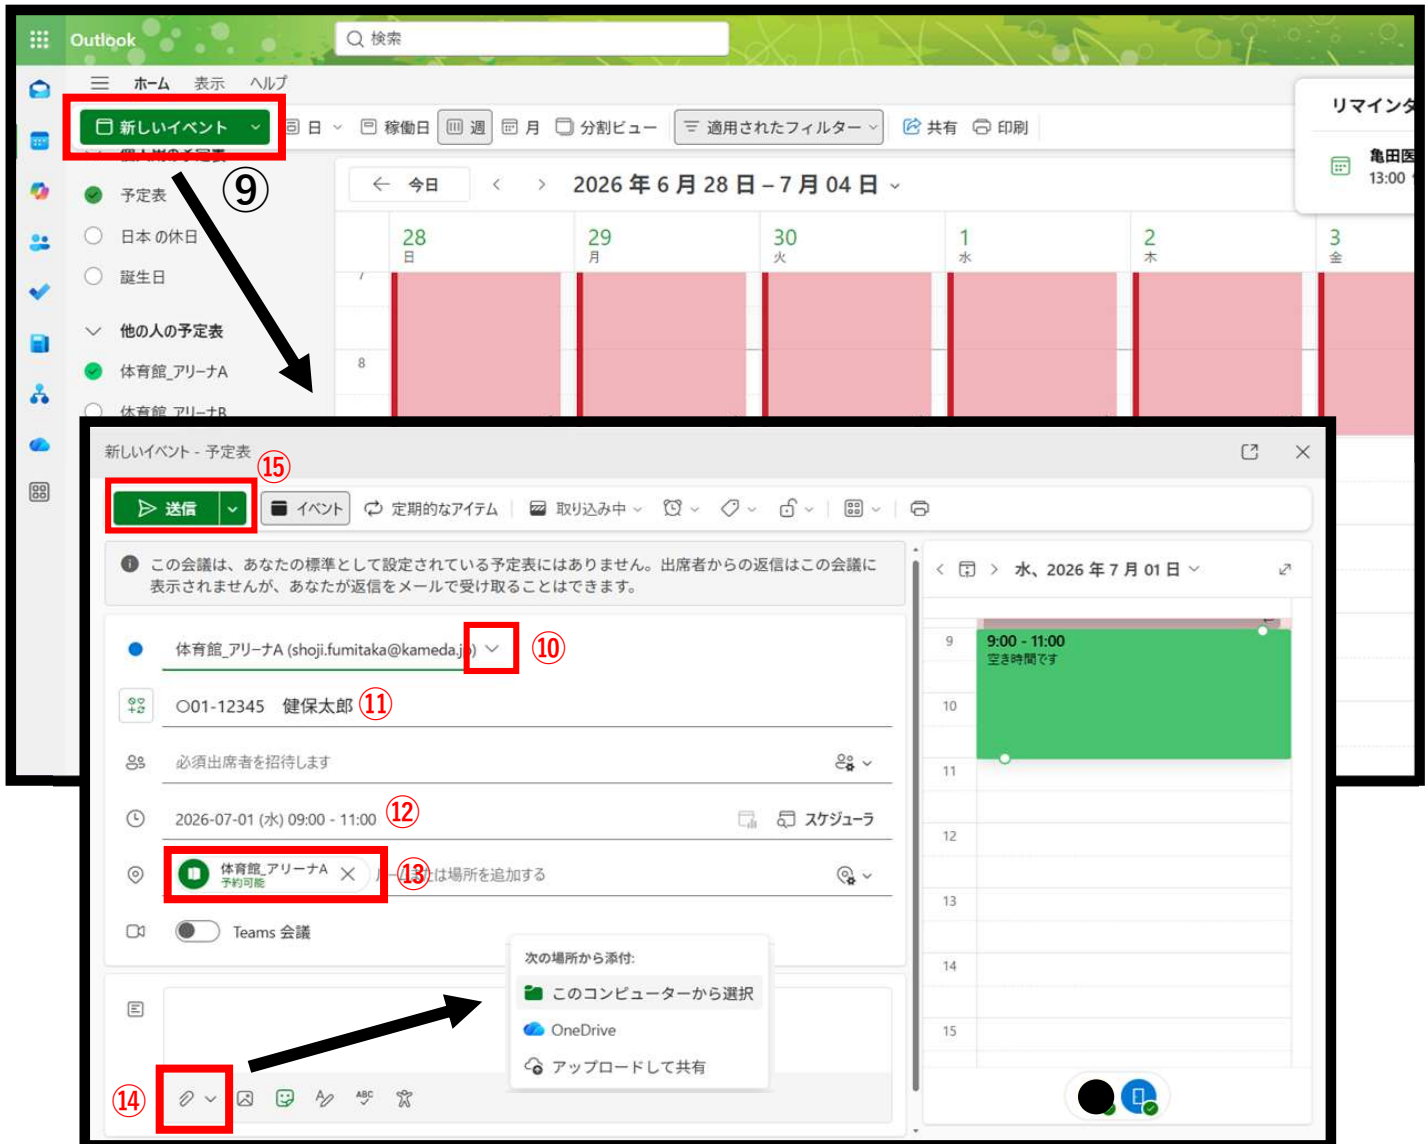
Outlook
検索
ホーム 表示 ヘルプ
新しいイベント
日 稼働日 週 月 分割ビュー 適用されたフィルター 共有 印刷
リマインダ
亀田医
13:00
⑨
予定表
日本の休日
誕生日
他の人の予定表
体育館_アリーナA
体育館_アリーナB
今日
2026 年 6 月 28 日 – 7 月 04 日
28 日
29 月
30 火
1 水
2 木
3 金
7
8
新しいイベント - 予定表
⑮
送信
イベント 定期的なアイテム 取り込み中
この会議は、あなたの標準として設定されている予定表にはありません。出席者からの返信はこの会議に表示されませんが、あなたが返信をメールで受け取ることはできます。
体育館_アリーナA (shoji.fumitaka@kameda.jp)
⑩
O01-12345 健保太郎 ⑪
必須出席者を招待します
2026-07-01 (水) 09:00 - 11:00 ⑫
スケジューラ
体育館_アリーナA
予約可能
⑬
は場所を追加する
Teams 会議
次の場所から添付:
このコンピューターから選択
OneDrive
アップロードして共有
⑭
水、2026 年 7 月 01 日
9
9:00 - 11:00
空き時間です
10
11
12
13
14
15